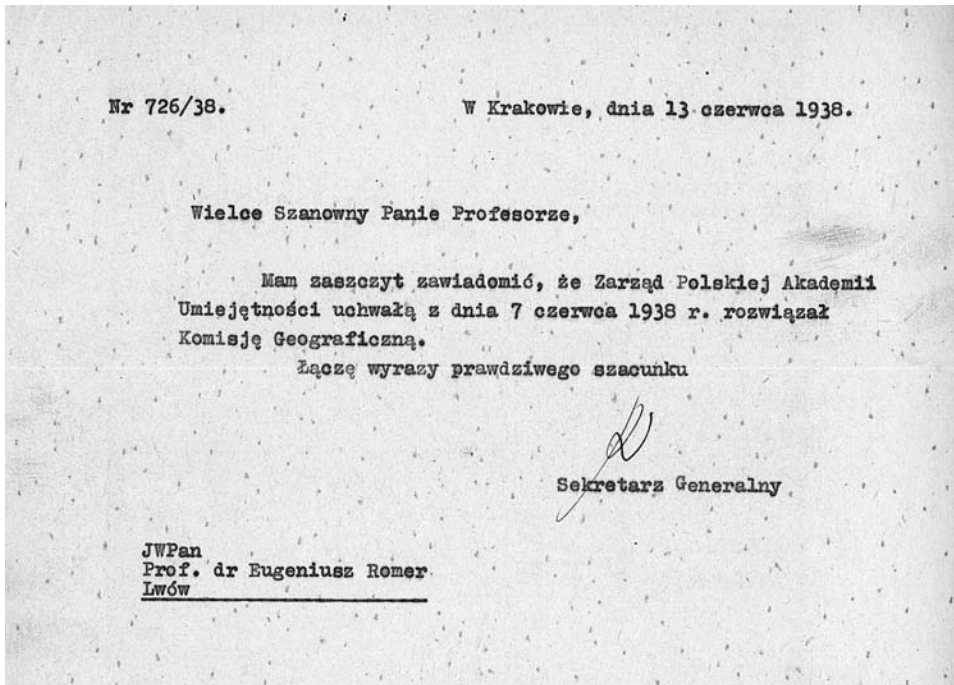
Nr 726/38. W Krakowie, dnia 13 czerwca 1938.

Wielce Szanowny Panie Profesorze,

Mam zaszczyt zawiadomić, że Zarząd Polskiej Akademii Umiejętności uchwałą z dnia 7 czerwca 1938 r. rozwiązał Komisję Geograficzną.

Łączę wyrazy prawdziwego szacunku

Sekretarz Generalny

JWPan
Prof. dr Eugeniusz Romer
Lwów